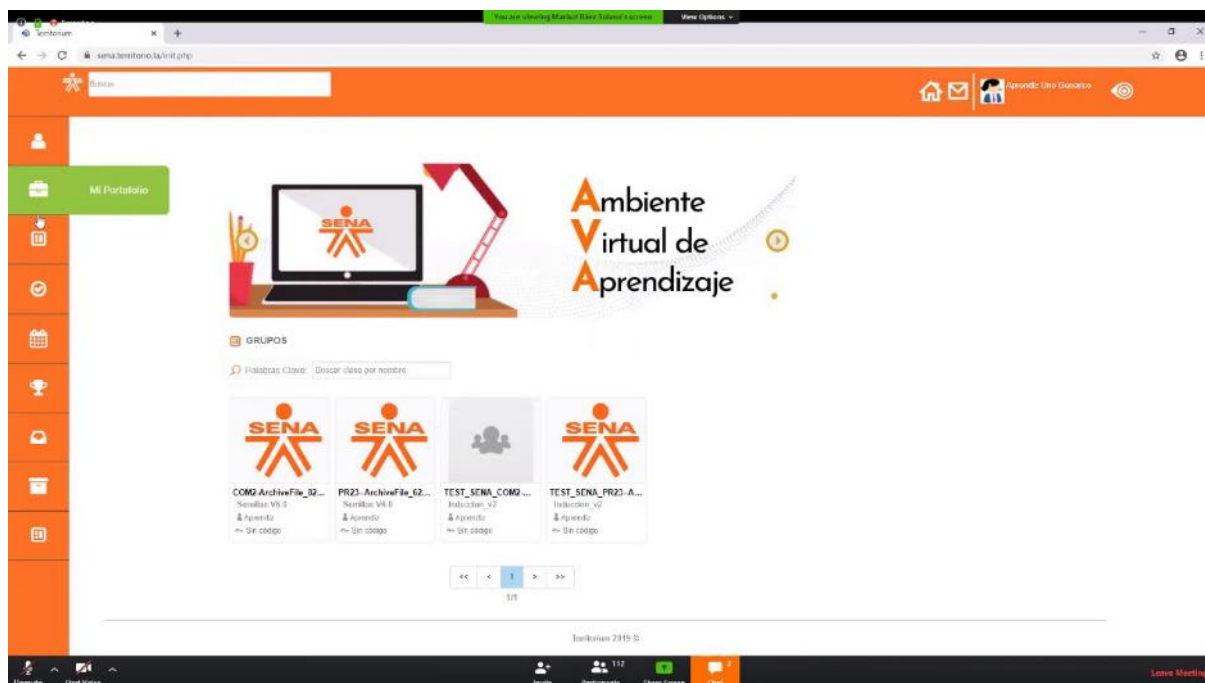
You are viewing Marisol Báez Solano's screen View Options

Territorium ×

sena.territorio.la/init.php

Buscar

Aprendiz Uno Generico

Mi Portafolio

SENA

Ambiente Virtual de Aprendizaje

GRUPOS

Palabras Clave Buscar clase por nombre

SENA
COM2-ArchiveFile_82...
Semillas V6.0
Aprendiz
Sin código

SENA
PR23-ArchiveFile_62...
Semillas V6.0
Aprendiz
Sin código

TEST_SENA_COM2...
Induccion_v2
Aprendiz
Sin código

SENA
TEST_SENA_PR23-A...
Induccion_v2
Aprendiz
Sin código

<< < 1 > >>
1/1

Territorium 2019 ©

Unmute Start Video Invite Participants 112 Share Screen Chat 2 Leave Meeting